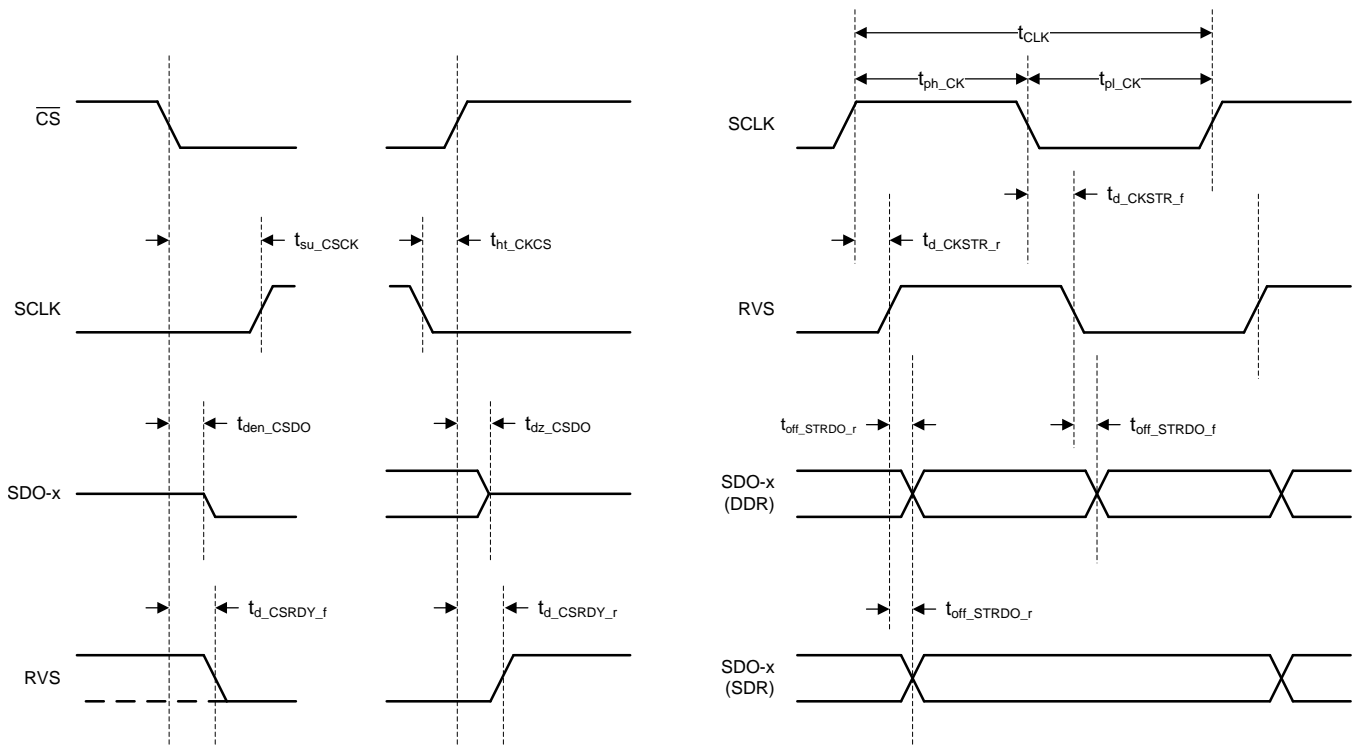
$\overline{CS}$

$t_{su\_CSCK}$

$t_{ht\_CKCS}$

SCLK

$t_{den\_CSDO}$

$t_{dz\_CSDO}$

SDO-x

$t_{d\_CSRDY\_f}$

$t_{d\_CSRDY\_r}$

RVS

$t_{CLK}$

$t_{ph\_CK}$

$t_{pl\_CK}$

SCLK

$t_{d\_CKSTR\_f}$

$t_{d\_CKSTR\_r}$

RVS

$t_{off\_STRDO\_r}$

$t_{off\_STRDO\_f}$

SDO-x (DDR)

$t_{off\_STRDO\_r}$

SDO-x (SDR)